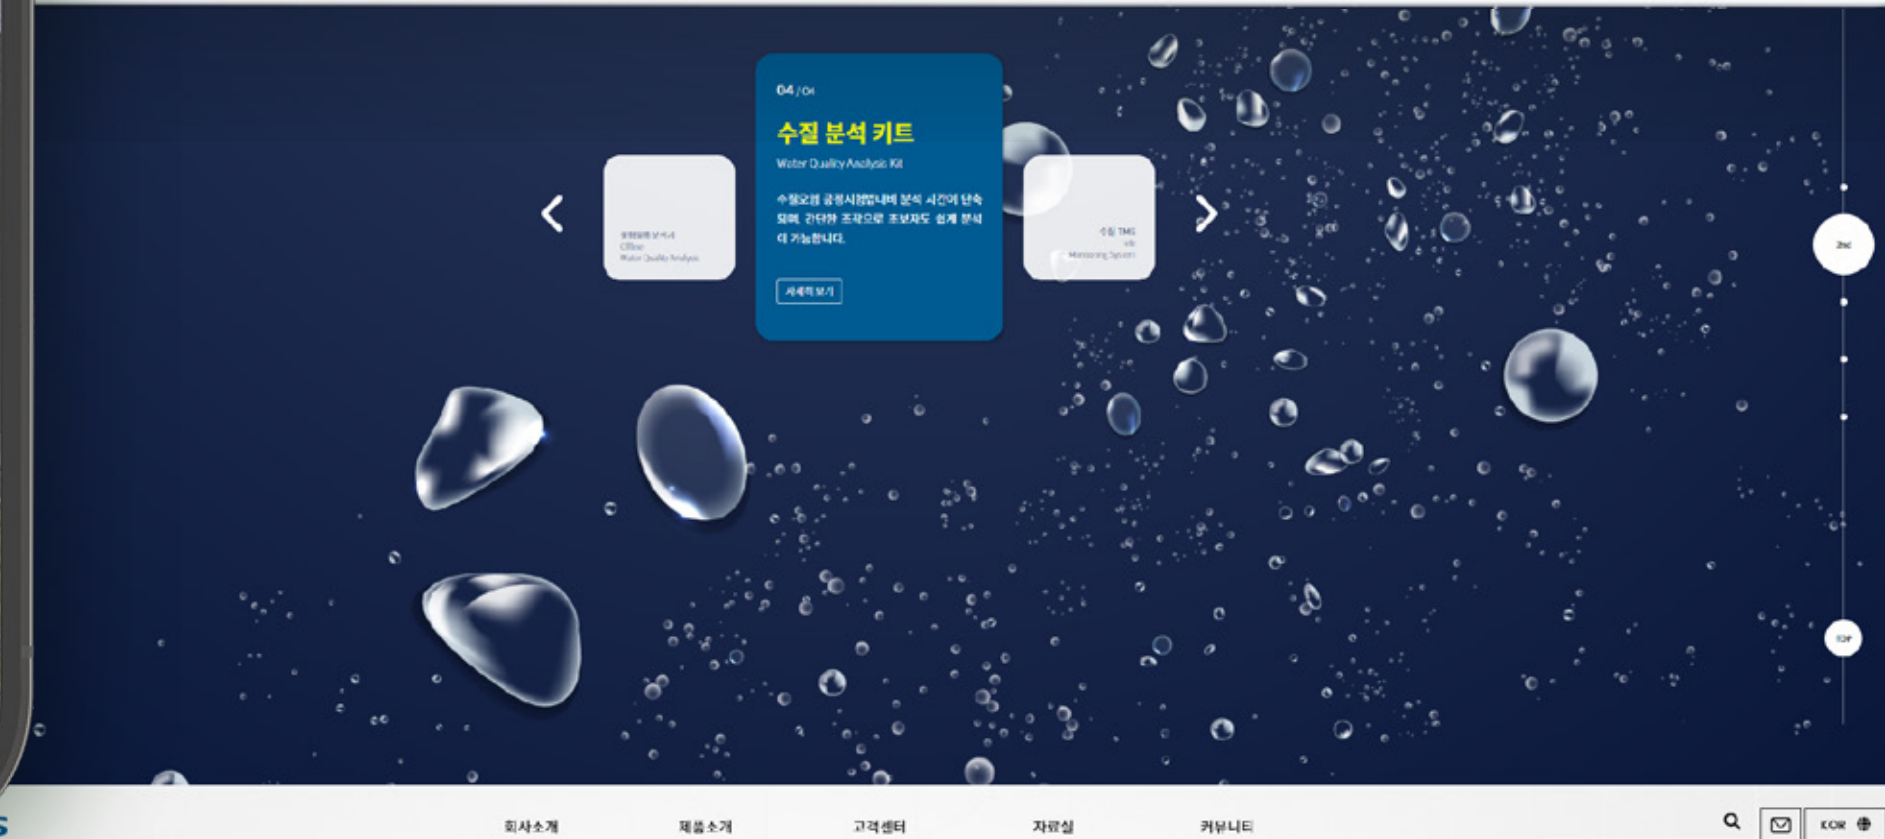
04 / 04

수질 분석 키트

Water Quality Analysis Kit

수질오염 공정시험법 대비 분석 시간이 단축되며, 간단한 조작으로 초보자도 쉽게 분석이 가능합니다.

자세히 보기

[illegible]
Offline
Water Quality Analysis

수질 TMS
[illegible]
Monitoring System

2nd

TOP

회사소개 제품소개 고객센터 자료실 커뮤니티

KOR